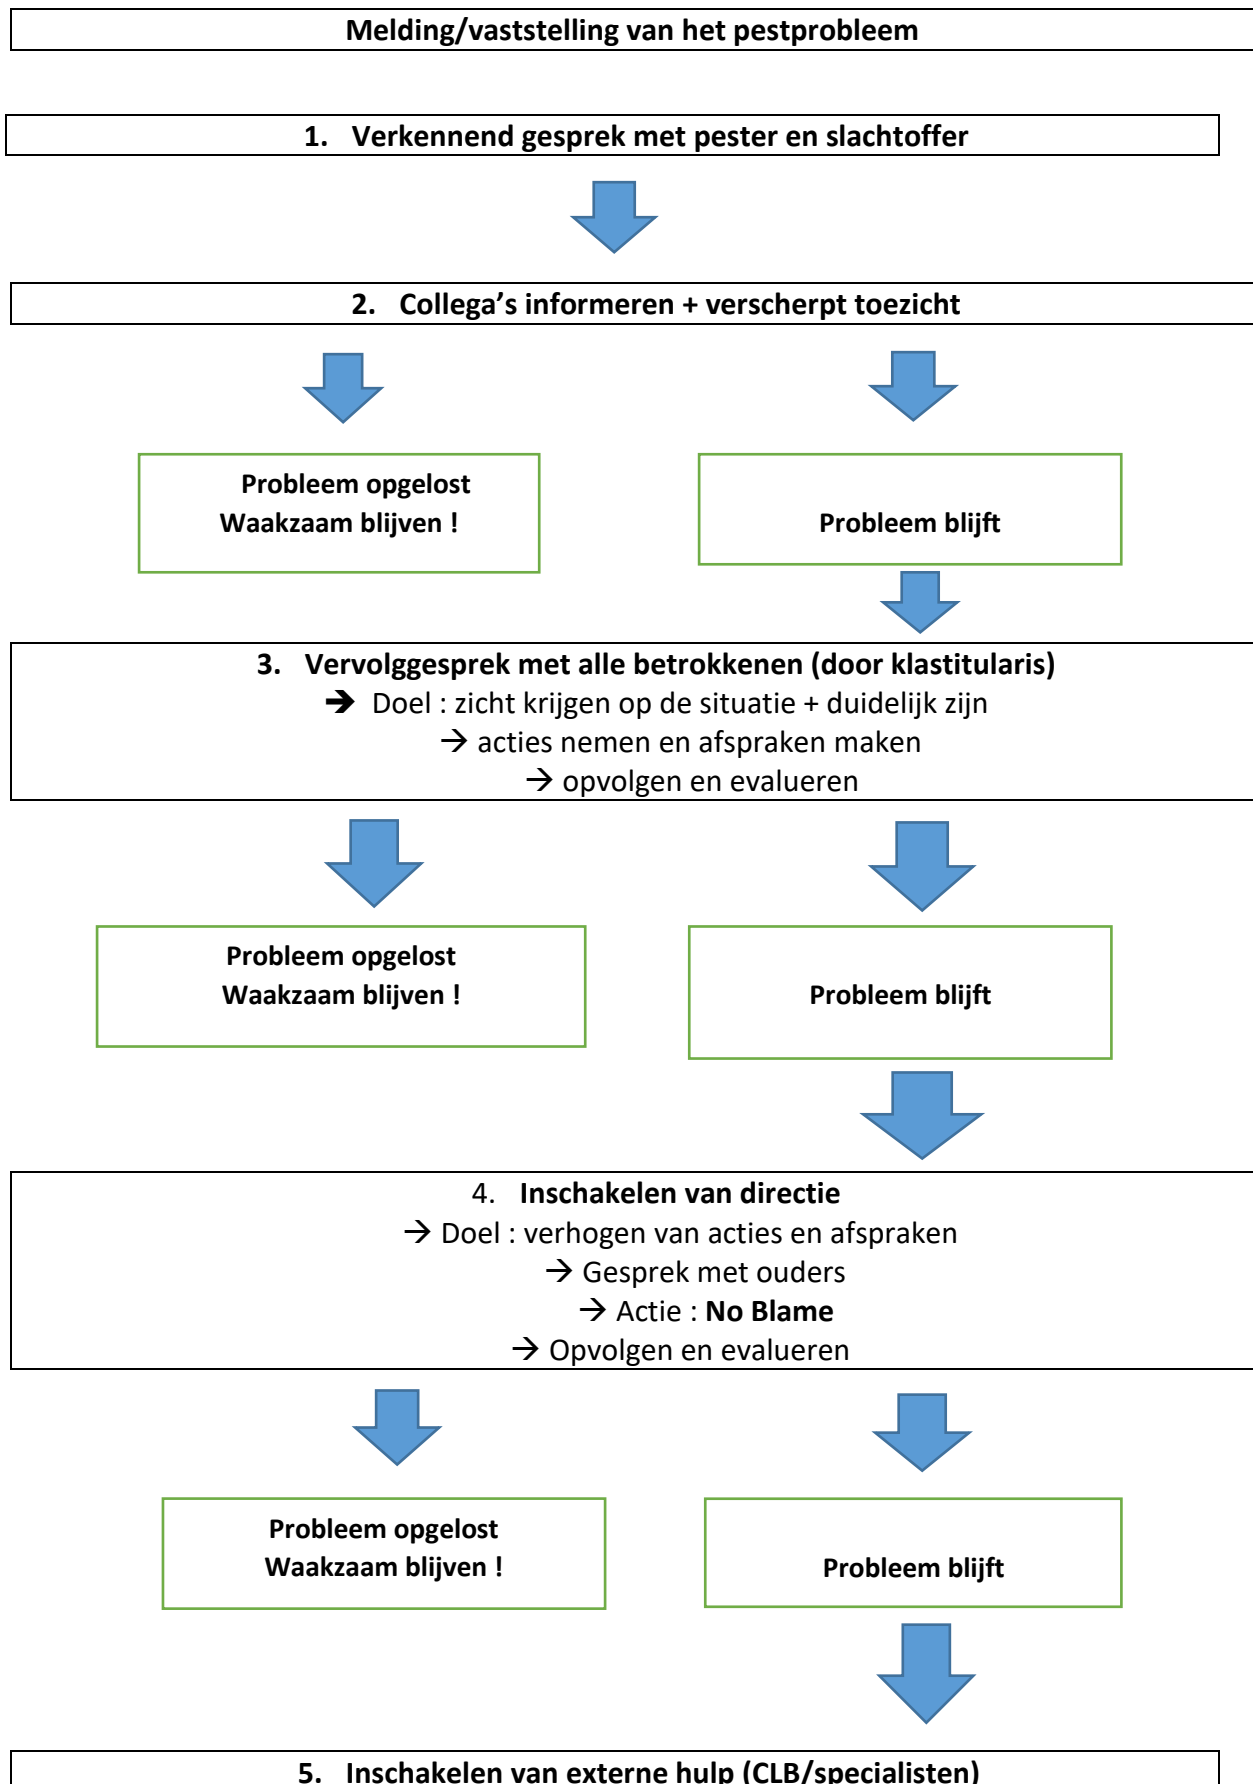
Melding/vaststelling van het pestprobleem

1. Verkennend gesprek met pester en slachtoffer

2. Collega's informeren + verscherpt toezicht

Probleem opgelost
Waakzaam blijven !

Probleem blijft

3. Vervolggesprek met alle betrokkenen (door klastitularis)
➔ Doel : zicht krijgen op de situatie + duidelijk zijn
→ acties nemen en afspraken maken
→ opvolgen en evalueren

Probleem opgelost
Waakzaam blijven !

Probleem blijft

4. Inschakelen van directie
→ Doel : verhogen van acties en afspraken
→ Gesprek met ouders
→ Actie : No Blame
→ Opvolgen en evalueren

Probleem opgelost
Waakzaam blijven !

Probleem blijft

5. Inschakelen van externe hulp (CLB/specialisten)